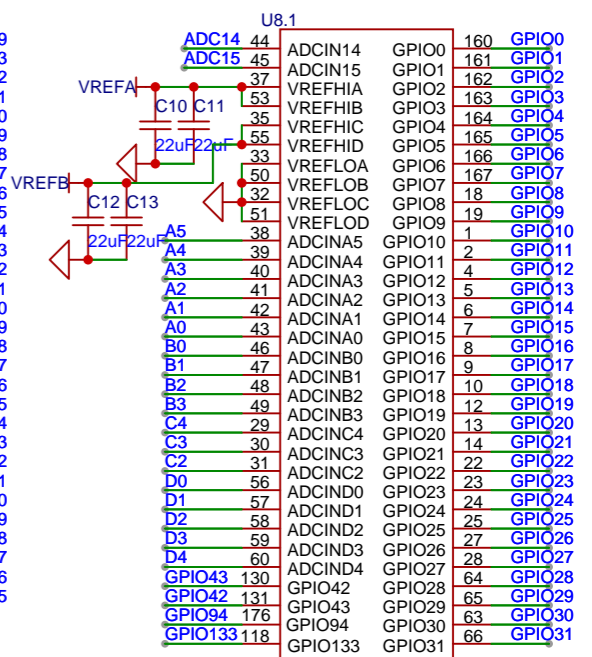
9
3
2
1
0
9
8
7
6
5
4
3
2
1
0
9
8
7
6
5
4
3
2
1
0
9
8
7
6
5

U8.1

ADC14 44 ADCIN14 GPIO0 160 GPIO0
ADC15 45 ADCIN15 GPIO1 161 GPIO1
VREFA 37 VREFHIA GPIO2 162 GPIO2
53 VREFHIB GPIO3 163 GPIO3
C10 C11
35 VREFHIC GPIO4 164 GPIO4
55 VREFHID GPIO5 165 GPIO5
22uF 22uF
33 VREFLOA GPIO6 166 GPIO6
VREFB 50 VREFLOB GPIO7 167 GPIO7
32 VREFLOC GPIO8 18 GPIO8
C12 C13
51 VREFLOD GPIO9 19 GPIO9
22uF 22uF
A5 38 ADCINA5 GPIO10 1 GPIO10
A4 39 ADCINA4 GPIO11 2 GPIO11
A3 40 ADCINA3 GPIO12 4 GPIO12
A2 41 ADCINA2 GPIO13 5 GPIO13
A1 42 ADCINA1 GPIO14 6 GPIO14
A0 43 ADCINA0 GPIO15 7 GPIO15
B0 46 ADCINB0 GPIO16 8 GPIO16
B1 47 ADCINB1 GPIO17 9 GPIO17
B2 48 ADCINB2 GPIO18 10 GPIO18
B3 49 ADCINB3 GPIO19 12 GPIO19
C4 29 ADCINC4 GPIO20 13 GPIO20
C3 30 ADCINC3 GPIO21 14 GPIO21
C2 31 ADCINC2 GPIO22 22 GPIO22
D0 56 ADCIND0 GPIO23 23 GPIO23
D1 57 ADCIND1 GPIO24 24 GPIO24
D2 58 ADCIND2 GPIO25 25 GPIO25
D3 59 ADCIND3 GPIO26 27 GPIO26
D4 60 ADCIND4 GPIO27 28 GPIO27
GPIO43 130 GPIO42 GPIO28 64 GPIO28
GPIO42 131 GPIO43 GPIO29 65 GPIO29
GPIO94 176 GPIO94 GPIO30 63 GPIO30
GPIO133 118 GPIO133 GPIO31 66 GPIO31